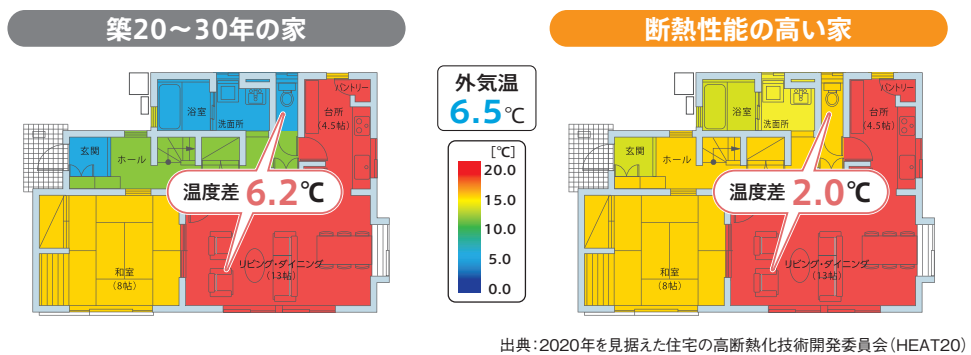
築20～30年の家

断熱性能の高い家

外気温
6.5℃

［℃］
20.0
15.0
10.0
5.0
0.0

パントリー
浴室
洗面所
台所
（4.5帖）
玄関
ホール
温度差 6.2℃
和室
（8帖）
リビング・ダイニング
（13帖）

パントリー
浴室
洗面所
台所
（4.5帖）
玄関
ホール
温度差 2.0℃
和室
（8帖）
リビング・ダイニング
（13帖）

出典：2020年を見据えた住宅の高断熱化技術開発委員会（HEAT20）